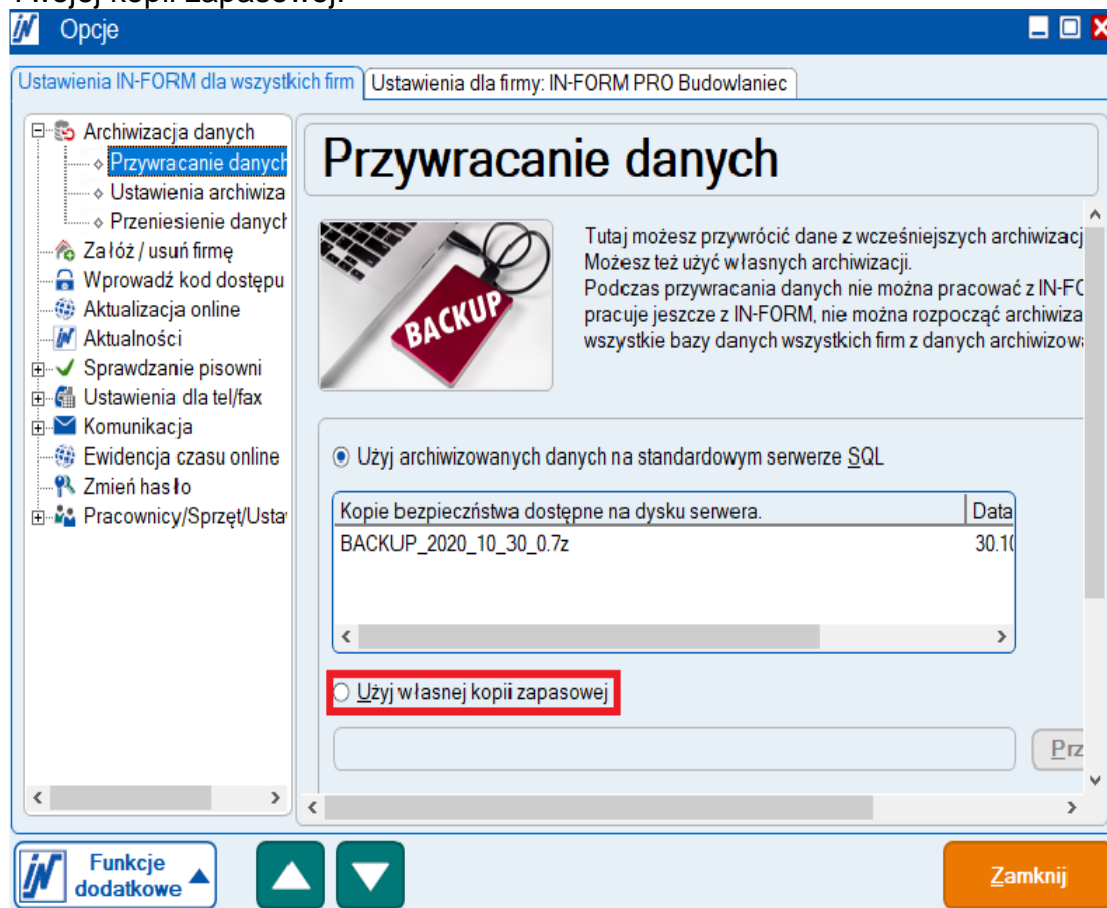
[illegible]

Opcje

Ustawienia IN-FORM dla wszystkich firm | Ustawienia dla firmy: IN-FORM PRO Budowlaniec

Archiwizacja danych
Przywracanie danych
Ustawienia archiwiza
Przeniesienie danych
Załóż / usuń firmę
Wprowadź kod dostępu
Aktualizacja online
Aktualności
Sprawdzanie pisowni
Ustawienia dla tel/fax
Komunikacja
Ewidencja czasu online
Zmień hasło
Pracownicy/Sprzęt/Usta

Przywracanie danych

BACKUP

Tutaj możesz przywrócić dane z wcześniejszych archiwizacj
Możesz też użyć własnych archiwizacji.
Podczas przywracania danych nie można pracować z IN-FO
pracuje jeszcze z IN-FORM, nie można rozpocząć archiwiza
wszystkie bazy danych wszystkich firm z danych archiwizow

Użyj archiwizowanych danych na standardowym serwerze SQL

| Kopie bezpieczństwa dostępne na dysku serwera. | Data |
|---|---|
| BACKUP_2020_10_30_0.7z | 30.1 |

Użyj własnej kopii zapasowej

Prz

Funkcje dodatkowe

Zamknij